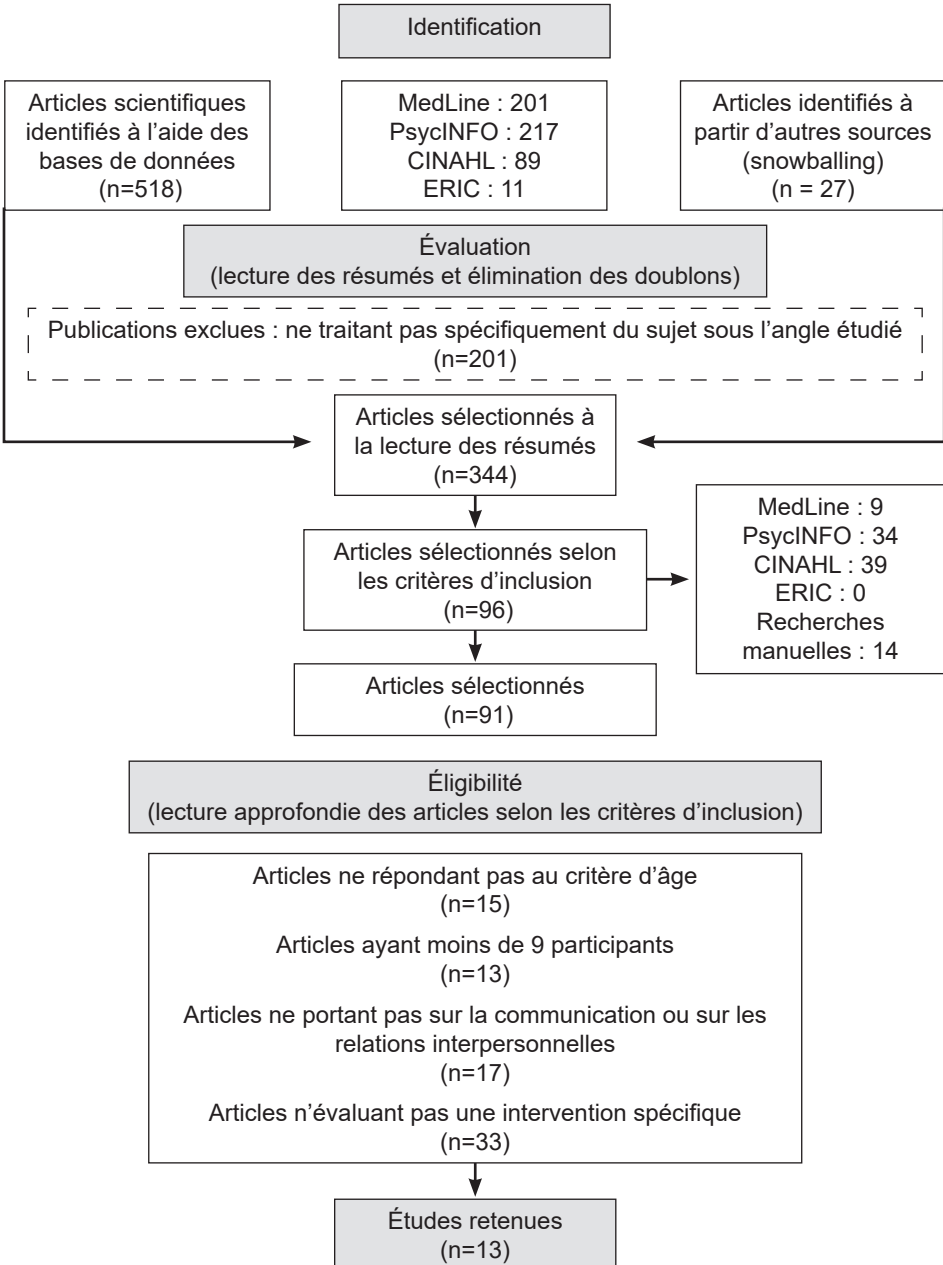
Identification

Articles scientifiques identifiés à l'aide des bases de données (n=518)

MedLine : 201
PsycINFO : 217
CINAHL : 89
ERIC : 11

Articles identifiés à partir d'autres sources (snowballing) (n = 27)

Évaluation
(lecture des résumés et élimination des doublons)

Publications exclues : ne traitant pas spécifiquement du sujet sous l'angle étudié (n=201)

Articles sélectionnés à la lecture des résumés (n=344)

Articles sélectionnés selon les critères d'inclusion (n=96)

MedLine : 9
PsycINFO : 34
CINAHL : 39
ERIC : 0
Recherches manuelles : 14

Articles sélectionnés (n=91)

Éligibilité
(lecture approfondie des articles selon les critères d'inclusion)

Articles ne répondant pas au critère d'âge (n=15)

Articles ayant moins de 9 participants (n=13)

Articles ne portant pas sur la communication ou sur les relations interpersonnelles (n=17)

Articles n'évaluant pas une intervention spécifique (n=33)

Études retenues (n=13)